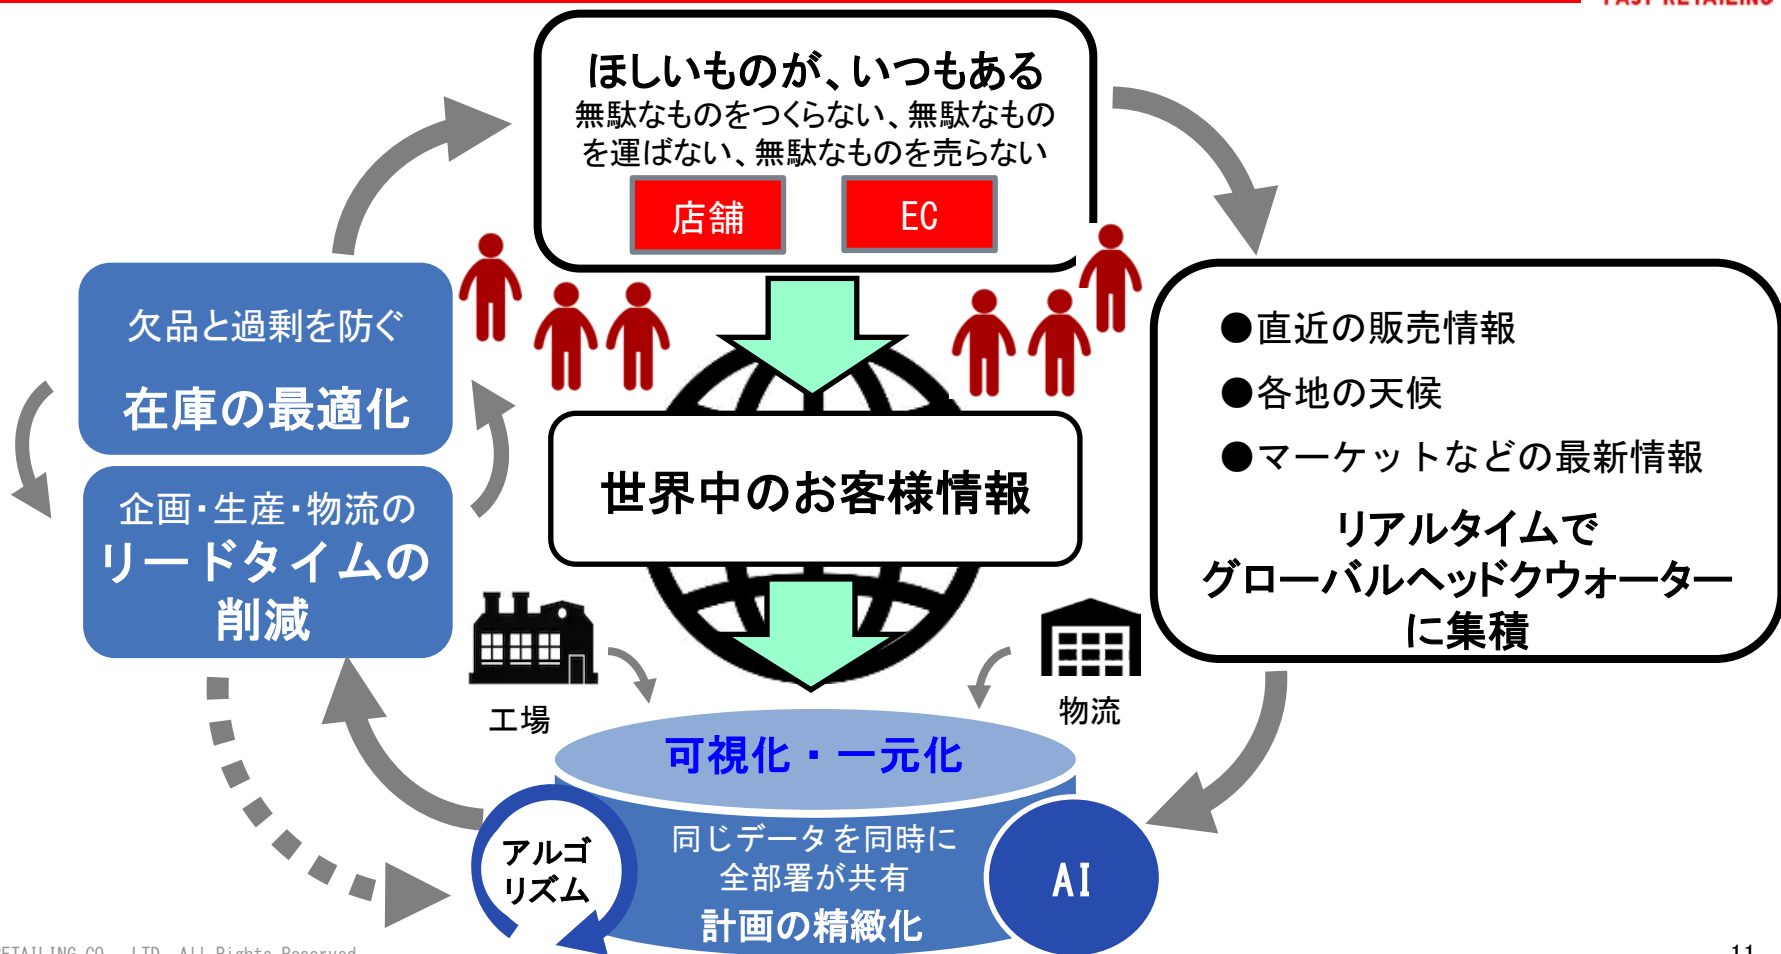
ほしいものが、いつもある
無駄なものをつくらない、無駄なものを運ばない、無駄なものを売らない

店舗
EC

欠品と過剰を防ぐ
在庫の最適化

企画・生産・物流の
リードタイムの
削減

世界中のお客様情報

●直近の販売情報
●各地の天候
●マーケットなどの最新情報
リアルタイムで
グローバルヘッドクウォーターに集積

工場
物流

可視化・一元化
同じデータを同時に
全部署が共有
計画の精緻化

アルゴリズム
AI

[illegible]ETAILING CO., LTD. All Rights Reserved.
11